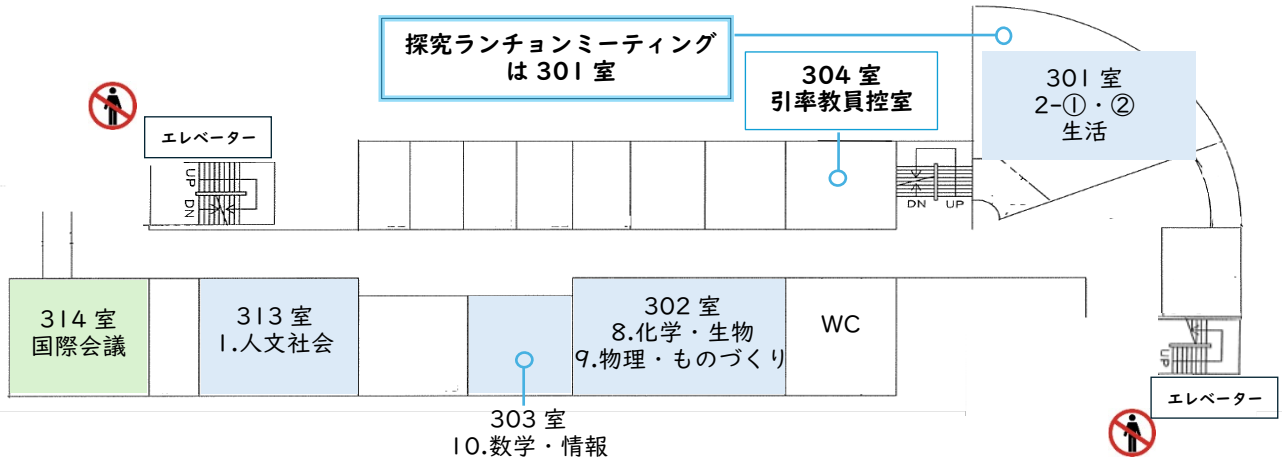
探究ランチョンミーティング
は 301 室

304 室
引率教員控室

301 室
2-①・②
生活

エレベーター

UP DN

DN UP

314 室
国際会議

313 室
1.人文社会

302 室
8.化学・生物
9.物理・ものづくり

WC

303 室
10.数学・情報

UP

エレベーター